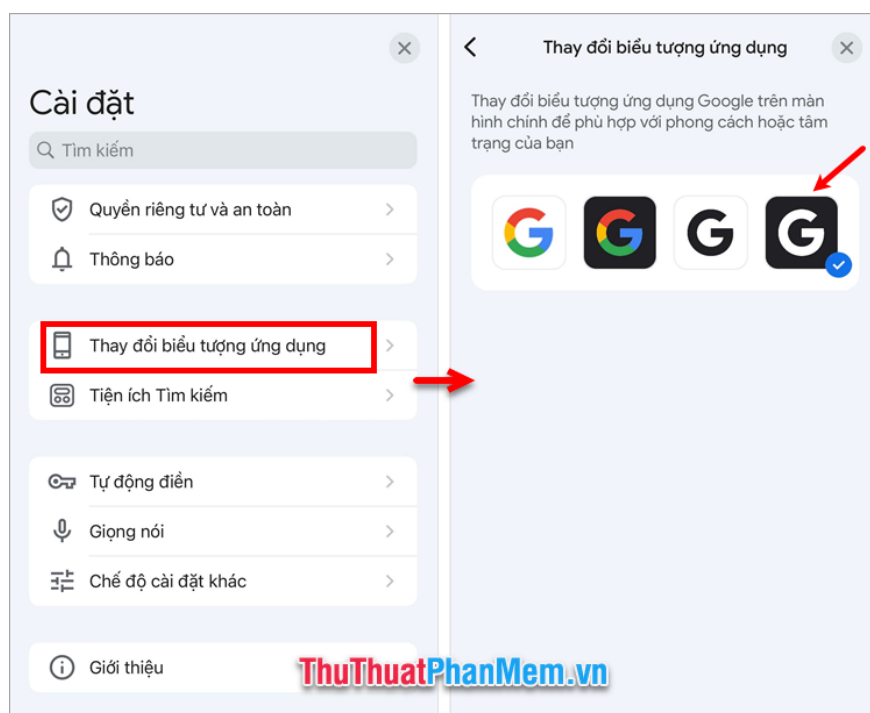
Cài đặt

Tìm kiếm

Quyền riêng tư và an toàn

Thông báo

Thay đổi biểu tượng ứng dụng

Tiện ích Tìm kiếm

Tự động điền

Giọng nói

Chế độ cài đặt khác

Giới thiệu

Thay đổi biểu tượng ứng dụng

Thay đổi biểu tượng ứng dụng Google trên màn hình chính để phù hợp với phong cách hoặc tâm trạng của bạn

ThuThuatPhanMem.vn